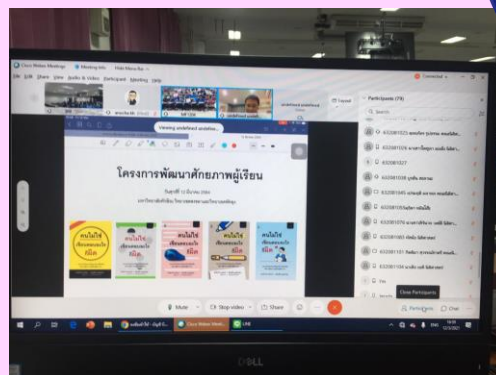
Cisco Webex Meetings
Meeting Info
Hide Menu Bar
File Edit Share View Audio & Video Participant Meeting Help
Connected
Layout
Participants (19)
Search
Viewing undefined undefined
โครงการพัฒนาศักยภาพผู้เรียน
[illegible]
คนไม่ใช่
คนไม่ใช่
คนไม่ใช่
คนไม่ใช่
คนไม่ใช่
Mute
Stop video
Share
Participants
Chat
Close Participants
DELL